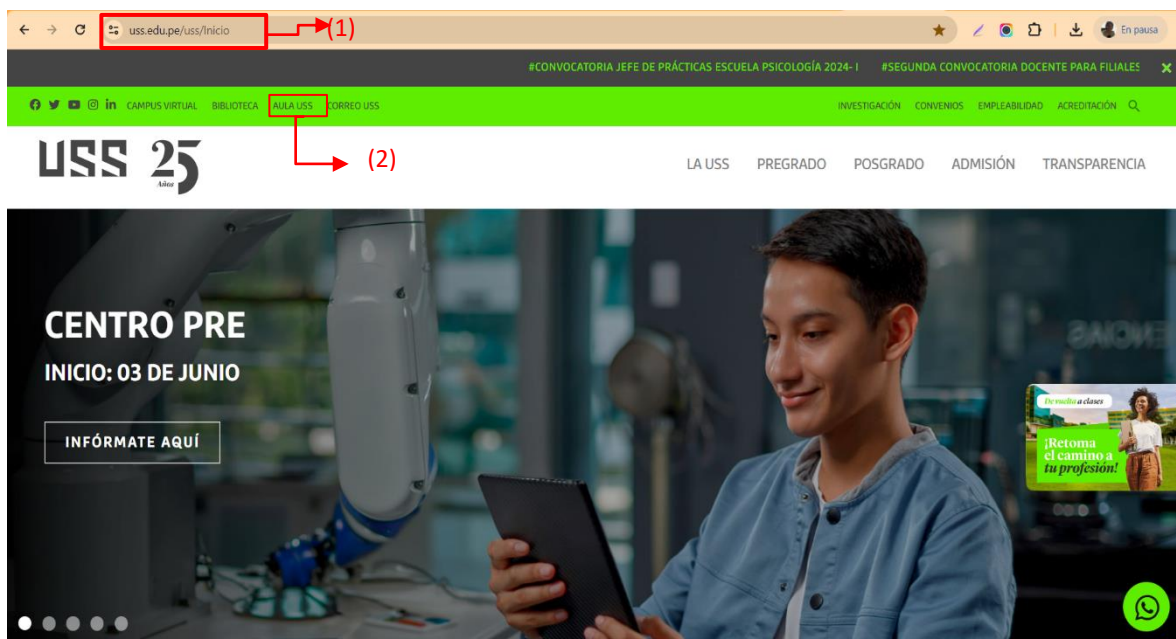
uss.edu.pe/uss/Inicio (1)

En pausa

#CONVOCATORIA JEFE DE PRÁCTICAS ESCUELA PSICOLOGÍA 2024- I #SEGUNDA CONVOCATORIA DOCENTE PARA FILIALES

CAMPUS VIRTUAL BIBLIOTECA AULA USS CORREO USS

INVESTIGACIÓN CONVENIOS EMPLEABILIDAD ACREDITACIÓN

(2)

USS 25 Años

LA USS PREGRADO POSGRADO ADMISIÓN TRANSPARENCIA

CENTRO PRE

INICIO: 03 DE JUNIO

INFÓRMATE AQUÍ

De vuelta a clases

¡Retoma el camino a tu profesión!